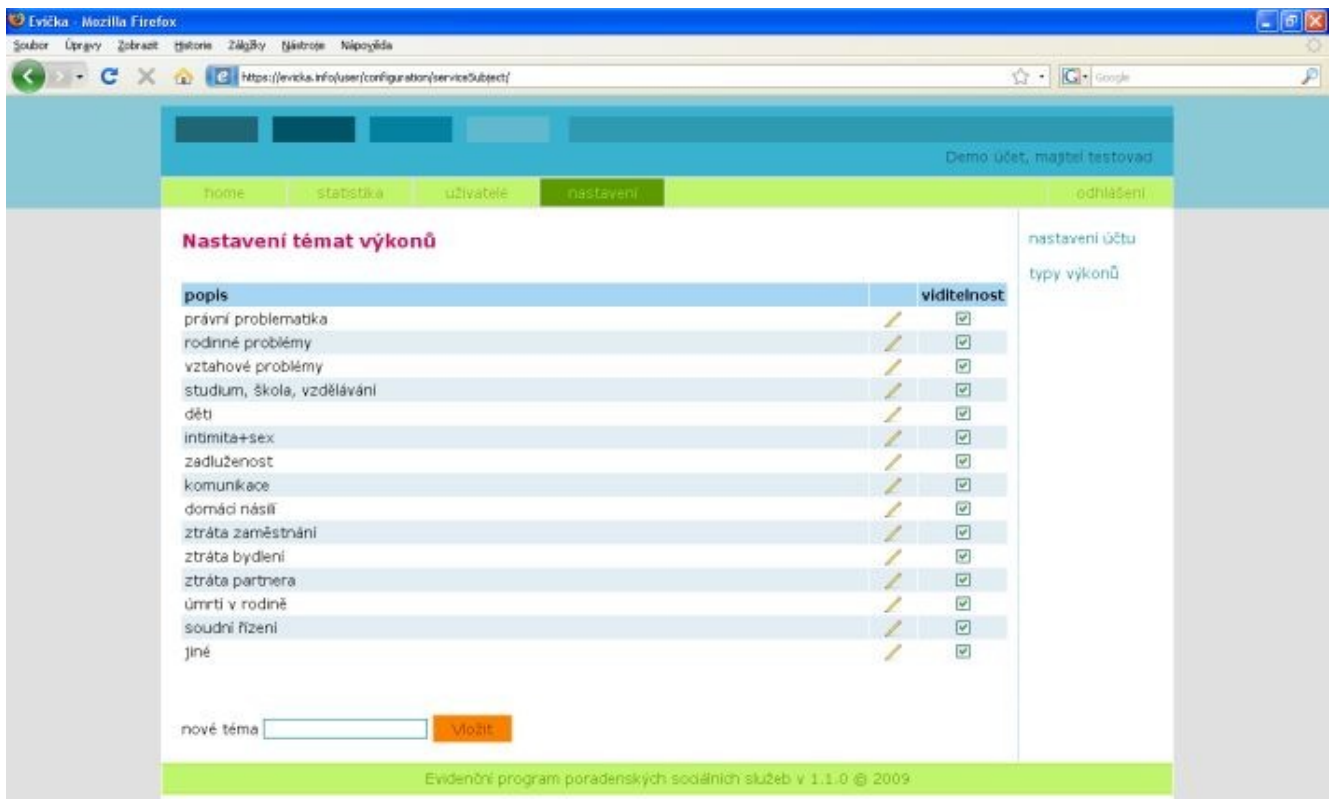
Evička - Mozilla Firefox

Soubor Úpravy Zobrazit Historie Záložky Nástroje Nápověda

https://evicka.info/user/configuration/serviceSubject/

Google

Demo účet, majitel testovad

home statistika uživatelé nastavení odhlášení

Nastavení témat výkonů

| popis | | viditelnost |
|---|---|---|
| právní problematika | | |
| rodinné problémy | | |
| vztahové problémy | | |
| studium, škola, vzdělávání | | |
| děti | | |
| intimita+sex | | |
| zadluženost | | |
| komunikace | | |
| domácí násilí | | |
| ztráta zaměstnání | | |
| ztráta bydlení | | |
| ztráta partnera | | |
| úmrtí v rodině | | |
| soudní řízení | | |
| jiné | | |

nové téma Vložit

nastavení účtu

typy výkonů

Evidenční program poradenských sociálních služeb v 1.1.0 @ 2009